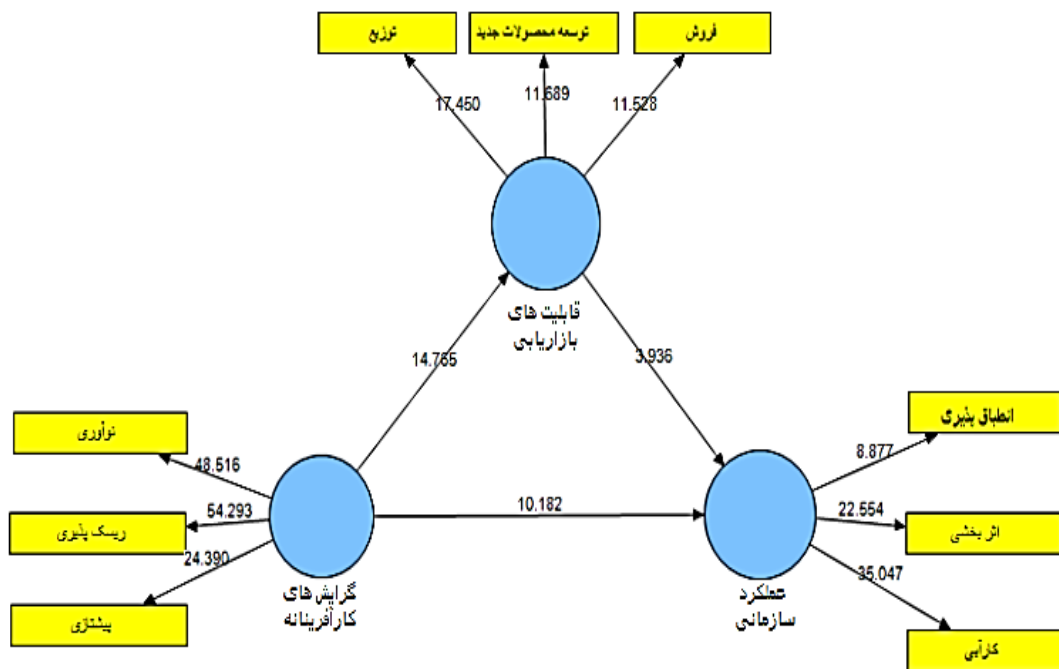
توزیع
توسعه محصولات جدید
فروش
17.450
11.689
11.528
قابلیت های
بازاریابی
14.765
3.936
نوآوری
48.516
54.293
ریسک پذیری
24.390
پیشتازی
10.182
گرایش های
کارآفرینانه
انطباق پذیری
8.877
22.554
اثربخشی
35.047
کارآیی
عملکرد
سازمانی